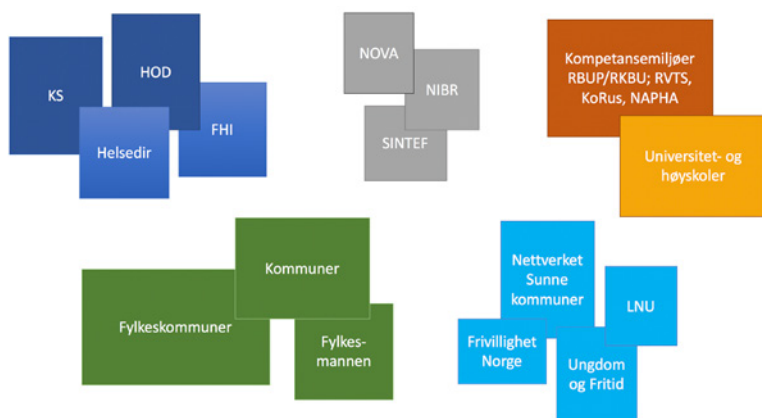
KS

HOD

Helsedir

FHI

NOVA

NIBR

SINTEF

Kompetansemiljøer RBUP/RKBU; RVTS, KoRus, NAPHA

Universitet- og høyskoler

Kommuner

Fylkeskommuner

Fylkes-mannen

Nettverket Sunne kommuner

LNU

Frivillighet Norge

Ungdom og Fritid